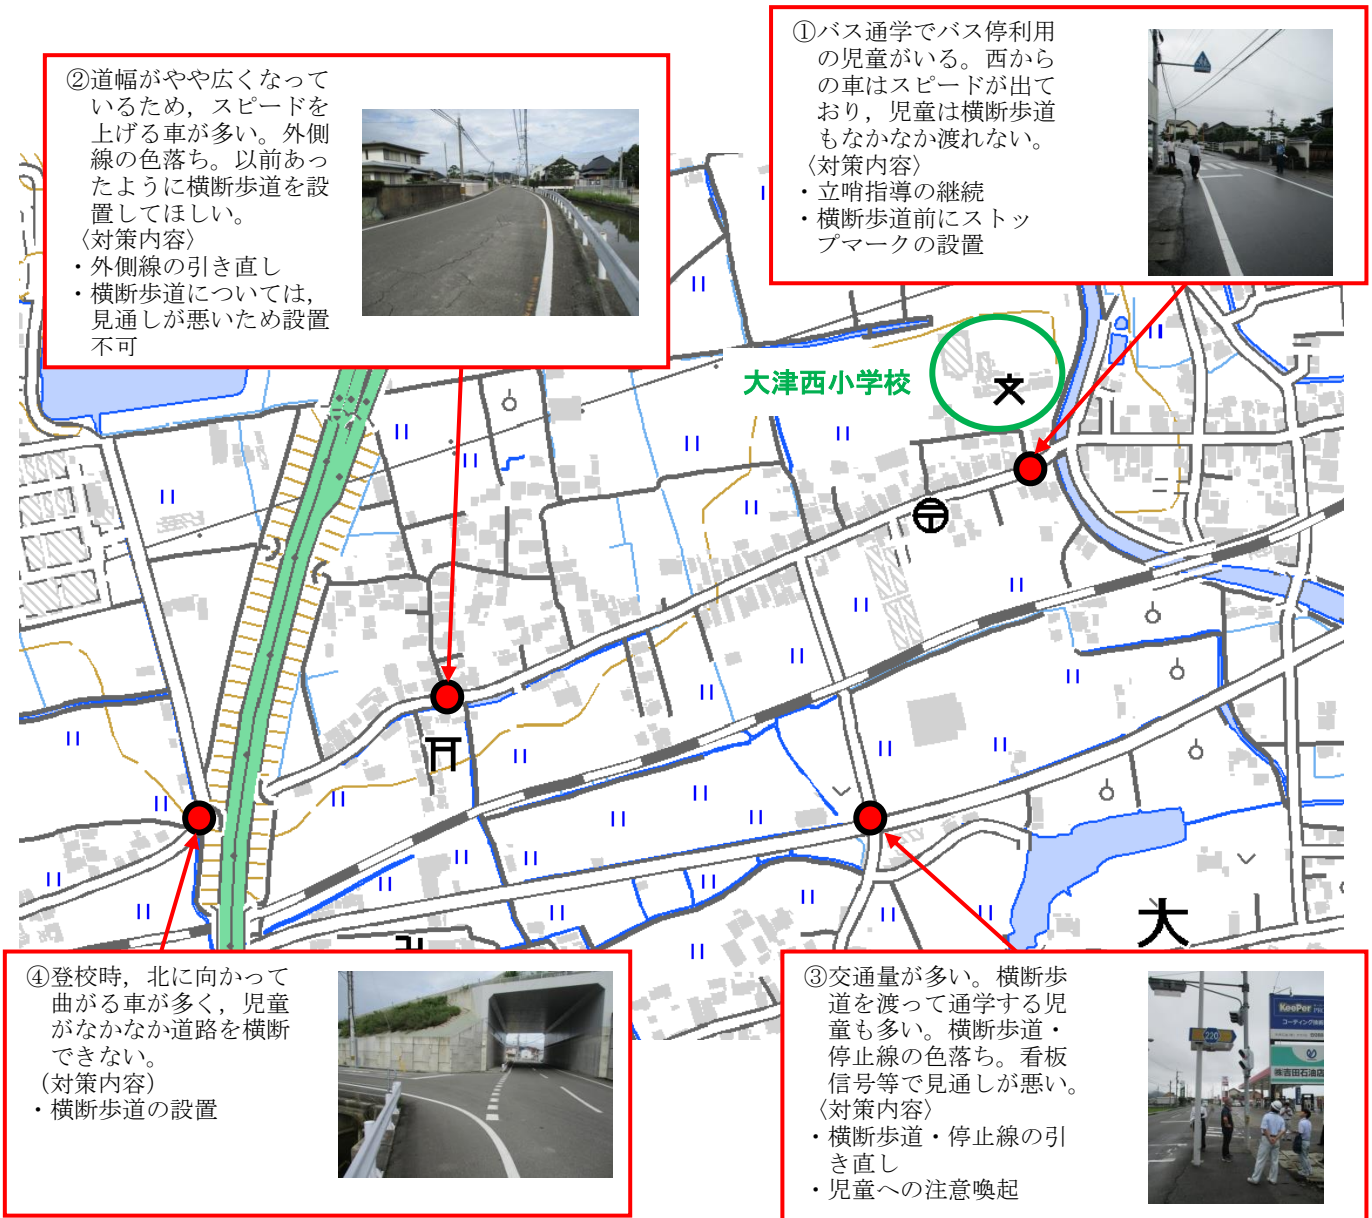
②道幅がやや広くなっているため，スピードを上げる車が多い。外側線の色落ち。以前あったように横断歩道を設置してほしい。
〈対策内容〉
・外側線の引き直し
・横断歩道については，見通しが悪いため設置不可

①バス通学でバス停利用の児童がいる。西からの車はスピードが出ており，児童は横断歩道もなかなか渡れない。
〈対策内容〉
・立哨指導の継続
・横断歩道前にストップマークの設置

大津西小学校

大

④登校時，北に向かって曲がる車が多く，児童がなかなか道路を横断できない。
(対策内容)
・横断歩道の設置

③交通量が多い。横断歩道を渡って通学する児童も多い。横断歩道・停止線の色落ち。看板信号等で見通しが悪い。
〈対策内容〉
・横断歩道・停止線の引き直し
・児童への注意喚起

KeePer
220